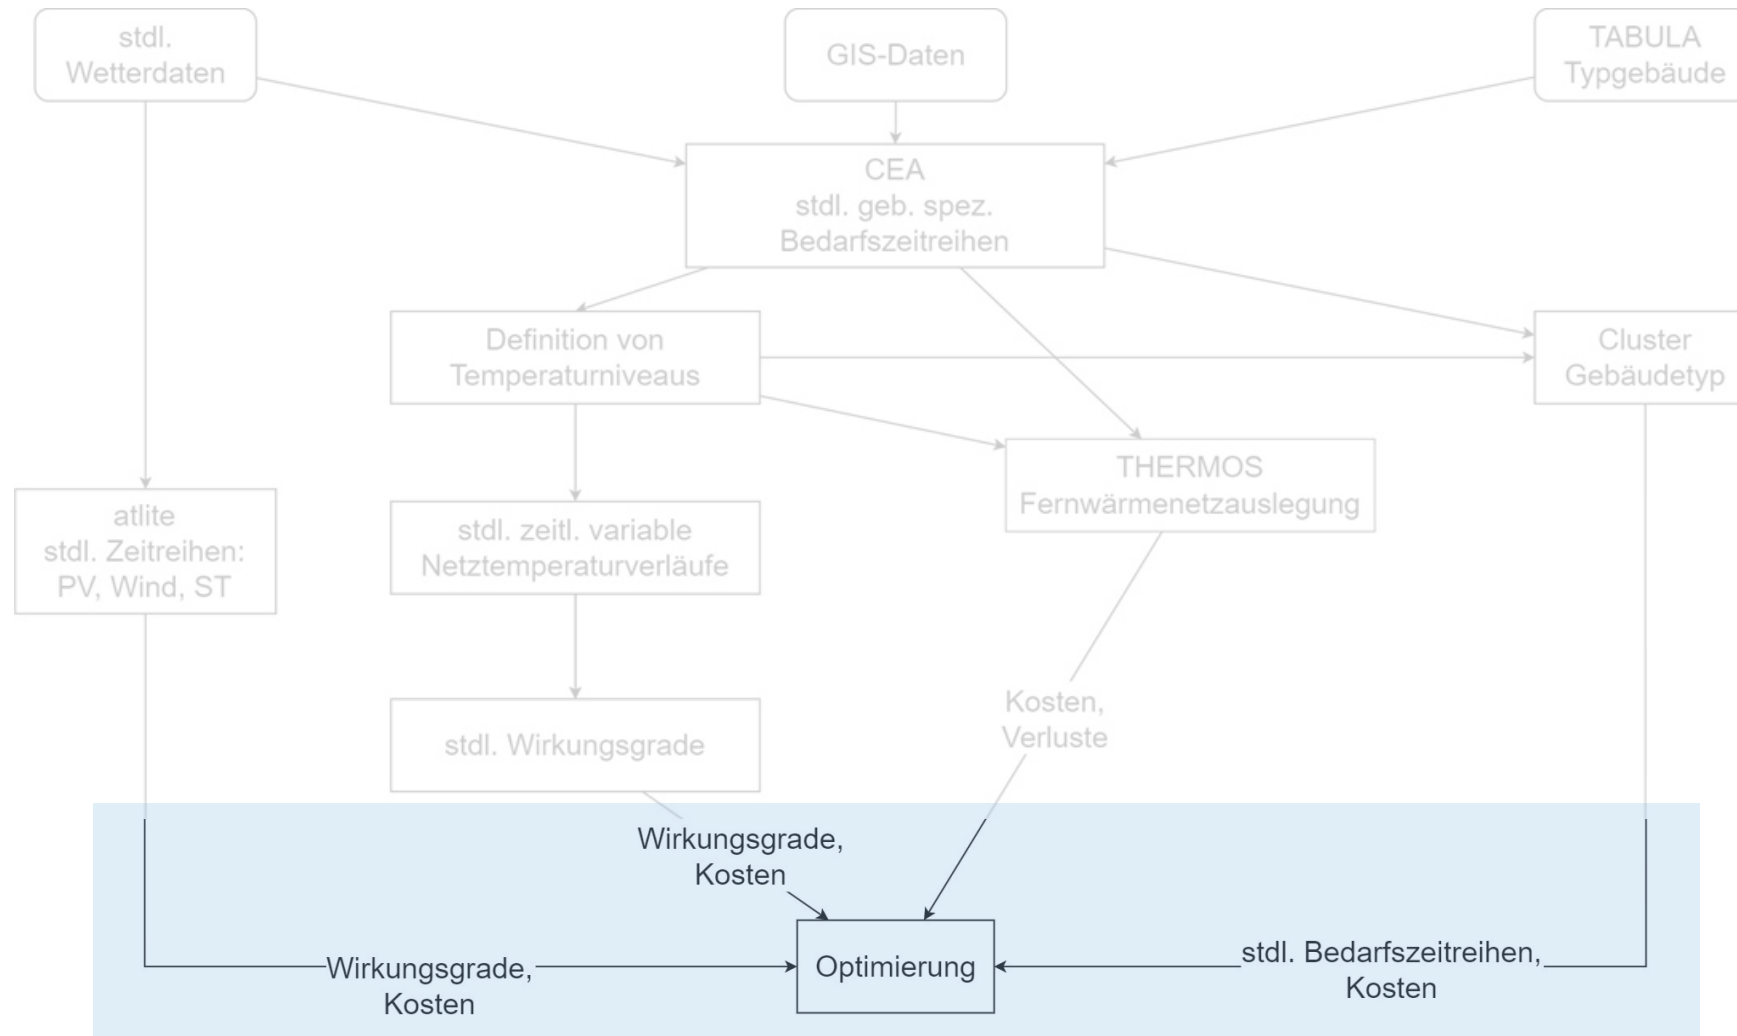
stdl. Wetterdaten

GIS-Daten

TABULA Typgebäude

CEA
stdl. geb. spez. Bedarfszeitreihen

Definition von Temperaturniveaus

Cluster Gebäudetyp

THERMOS Fernwärmenetzauslegung

atlite
stdl. Zeitreihen: PV, Wind, ST

stdl. zeitl. variable Netztemperaturverläufe

stdl. Wirkungsgrade

Kosten, Verluste

Wirkungsgrade, Kosten

Wirkungsgrade, Kosten

Optimierung

stdl. Bedarfszeitreihen, Kosten